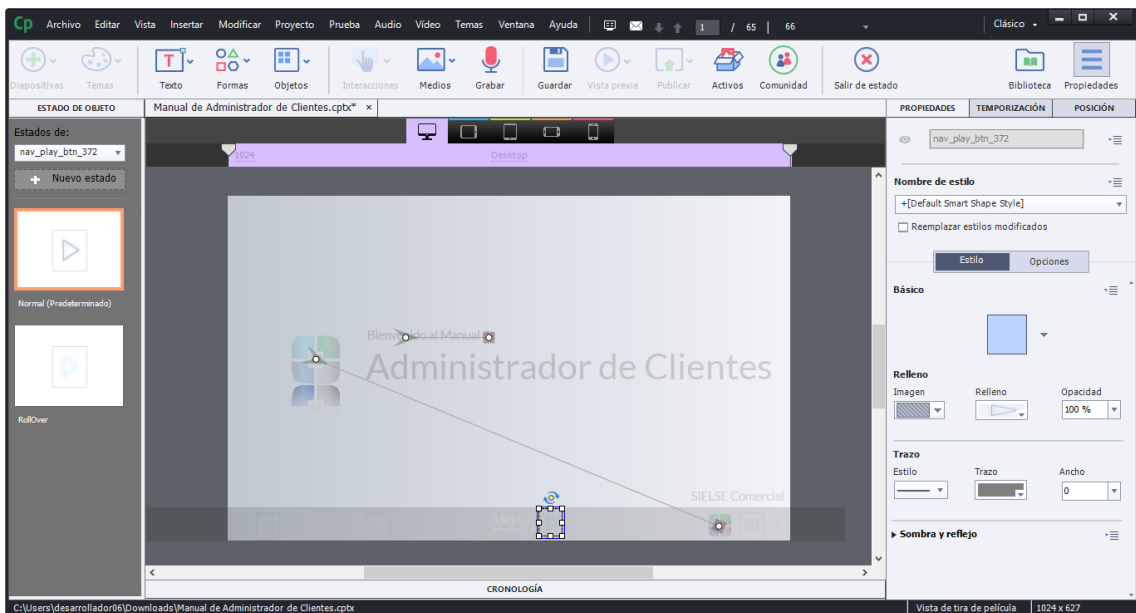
Cp Archivo Editar Vista Insertar Modificar Proyecto Prueba Audio Vídeo Temas Ventana Ayuda 1 / 65 | 66 Clásico

Diapositivas Temas Texto Formas Objetos Interacciones Medios Grabar Guardar Vista previa Publicar Activos Comunidad Salir de estado Biblioteca Propiedades

ESTADO DE OBJETO
Manual de Administrador de Clientes.cptx* ×
PROPIEDADES TEMPORIZACIÓN POSICIÓN

Estados de:
nav_play_btn_372
Nuevo estado
Normal (Predeterminado)
RollOver

1024 Desktop

Bienvenido al Manual de
Administrador de Clientes
SIELSE Comercial

nav_play_btn_372

Nombre de estilo
+[Default Smart Shape Style]
Reemplazar estilos modificados
Estilo Opciones
Básico
Relleno
Imagen Relleno Opacidad
100 %
Trazo
Estilo Trazo Ancho
0
Sombra y reflejo

CRONOLOGÍA

C:\Users\desarrollador06\Downloads\Manual de Administrador de Clientes.cptx
Vista de tira de película 1024 x 627